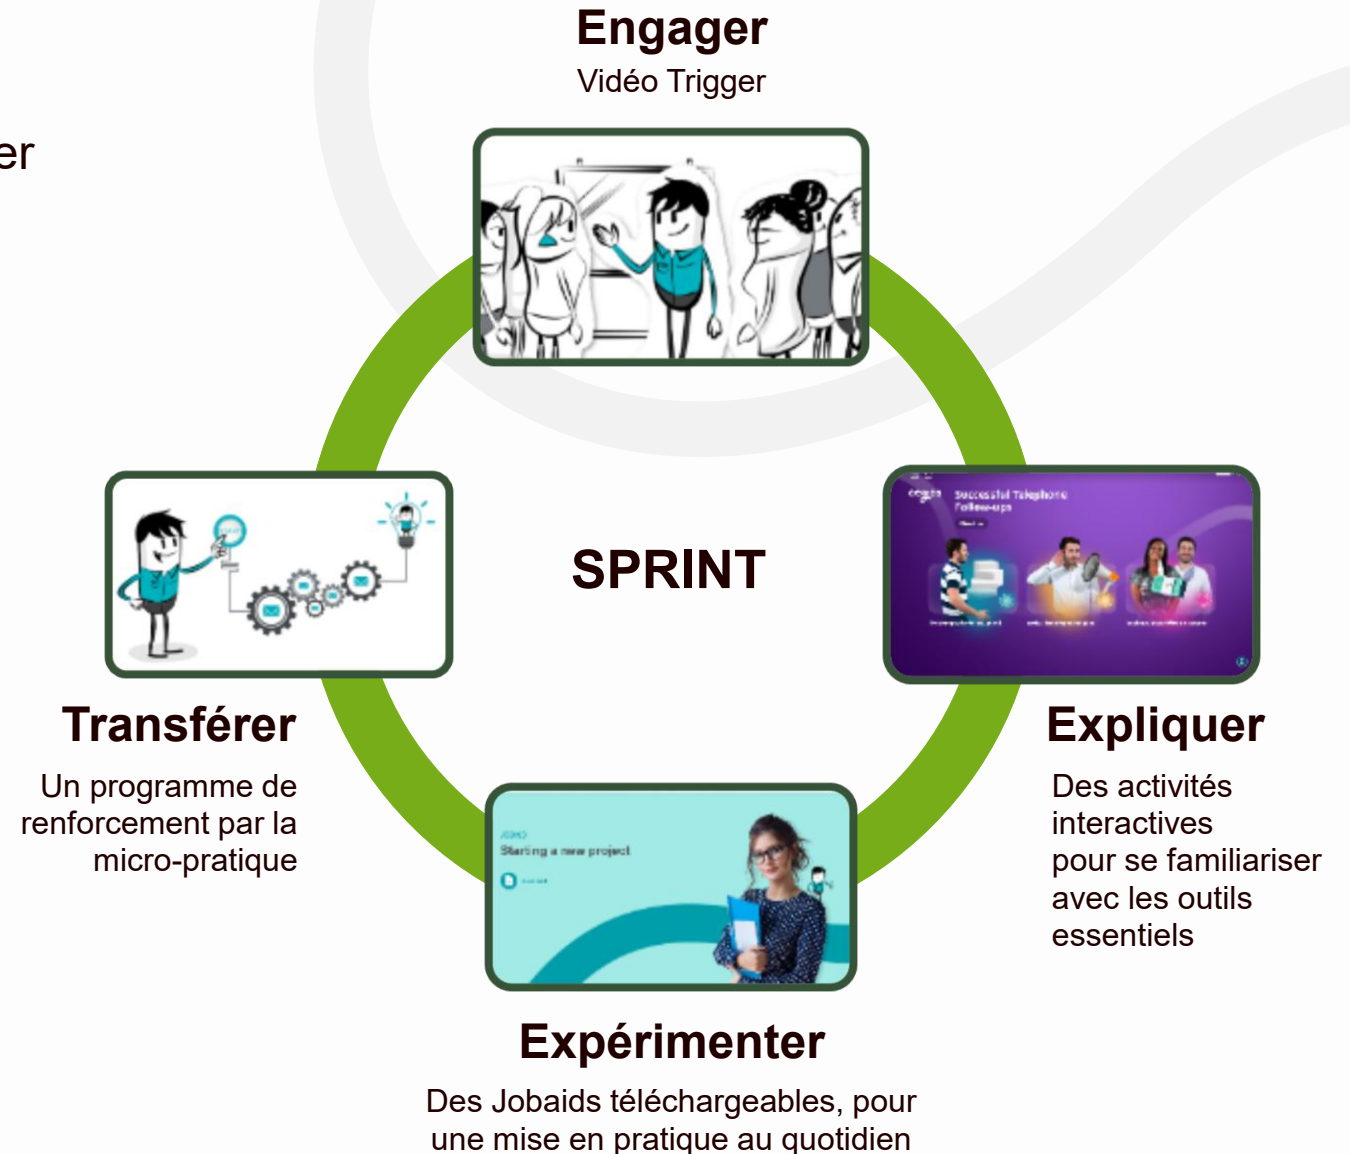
er

Engager
Vidéo Trigger

SPRINT

Successful Telephone Follow-ups

Transférer
Un programme de renforcement par la micro-pratique

Expliquer
Des activités interactives pour se familiariser avec les outils essentiels

Starting a new project

Expérimenter
Des Jobaids téléchargeables, pour une mise en pratique au quotidien